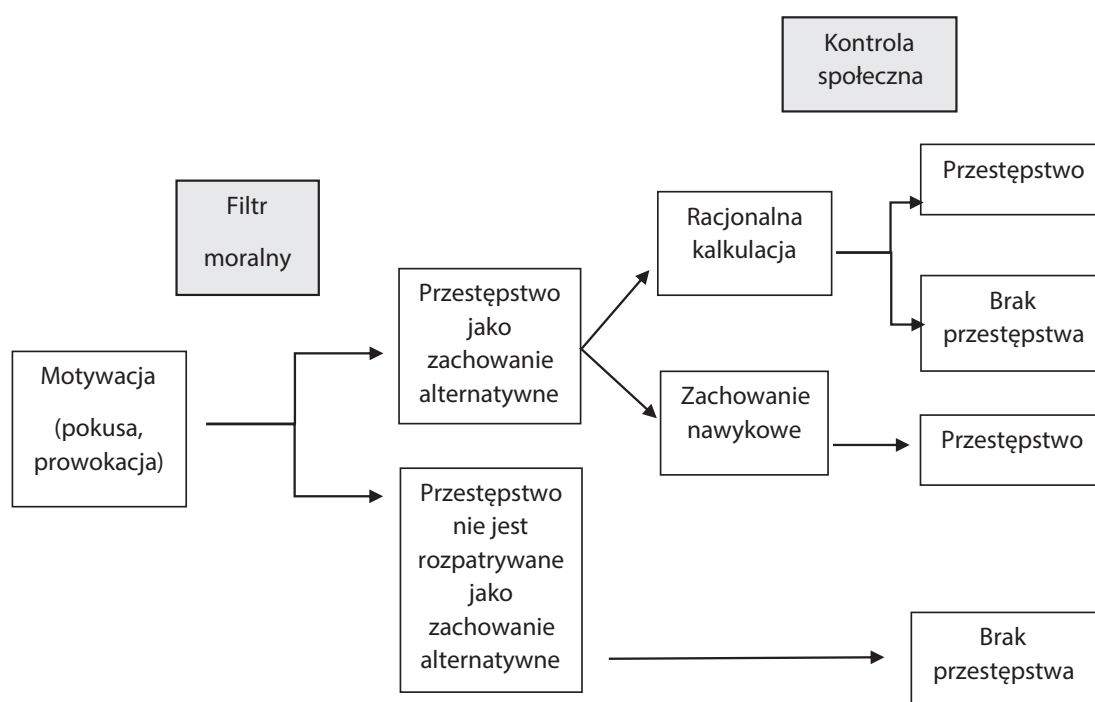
Kontrola społeczna

Filtr moralny

Motywacja (pokusa, prowokacja)

Przestępstwo jako zachowanie alternatywne

Przestępstwo nie jest rozpatrywane jako zachowanie alternatywne

Racjonalna kalkulacja

Zachowanie nawykowe

Przestępstwo

Brak przestępstwa

Przestępstwo

Brak przestępstwa